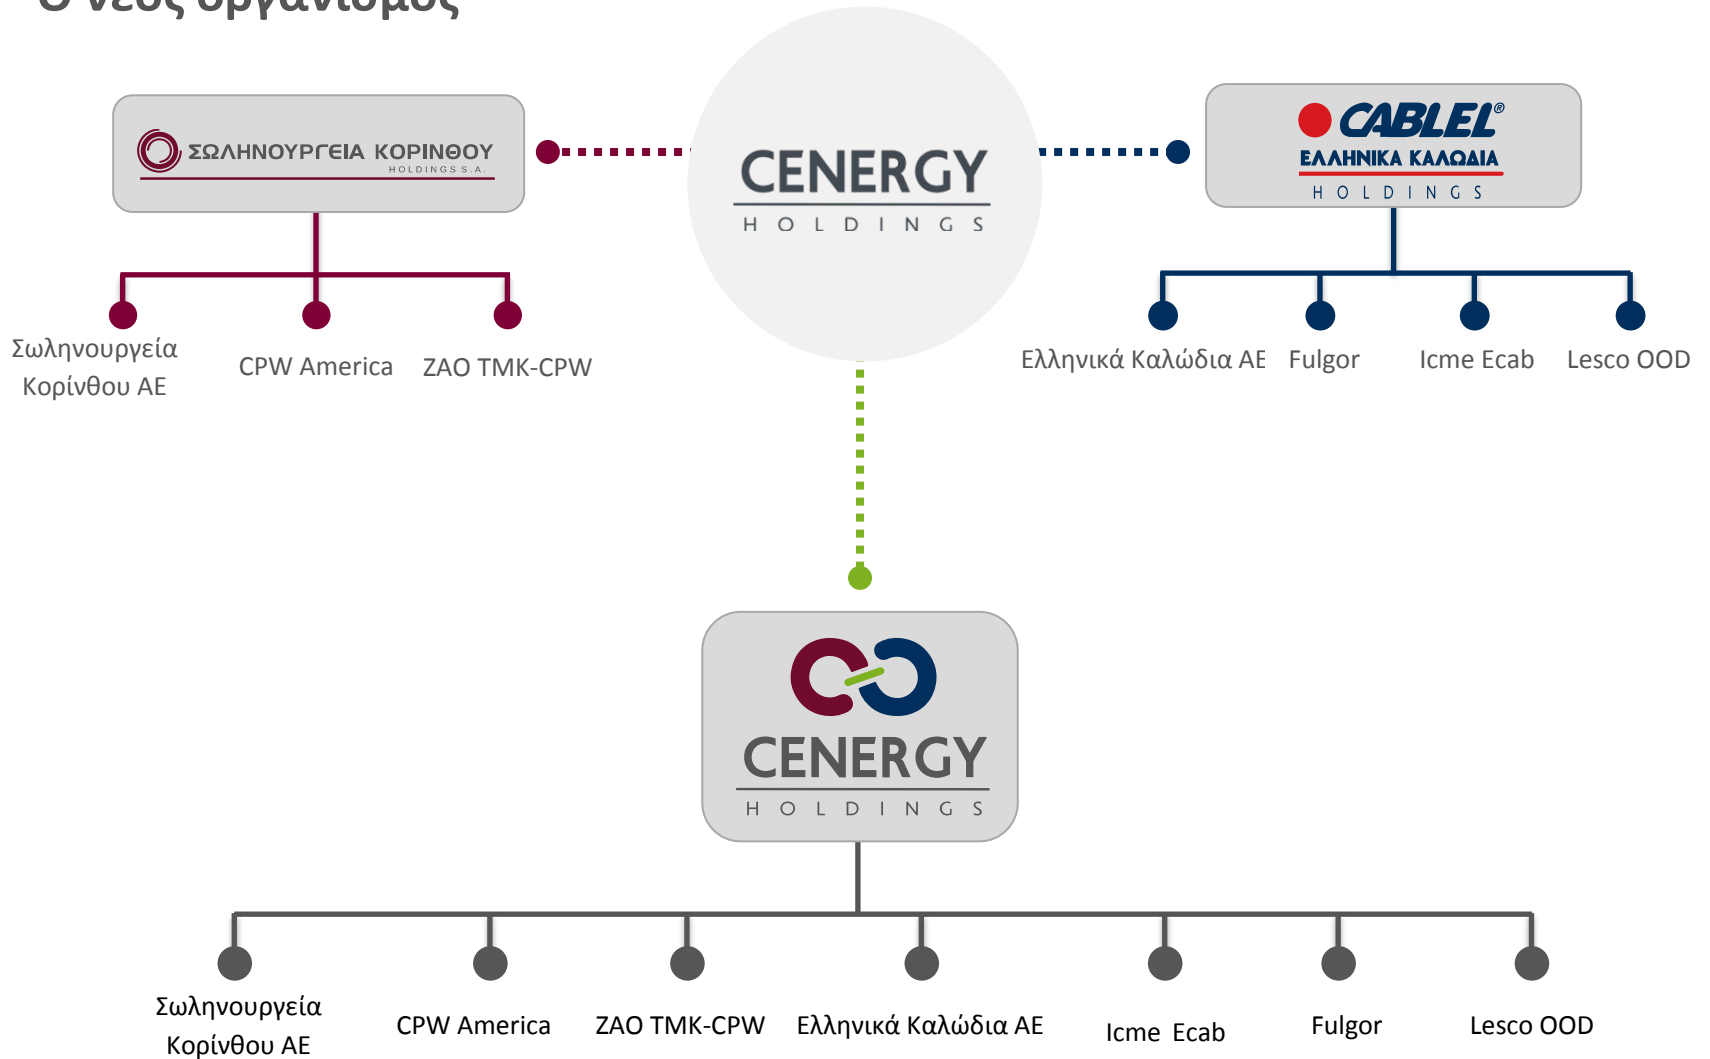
Ο νέος οργανισμός

ΣΩΛΗΝΟΥΡΓΕΙΑ ΚΟΡΙΝΘΟΥ HOLDINGS S.A.

CENERGY HOLDINGS

CABLEL® ΕΛΛΗΝΙΚΑ ΚΑΛΩΔΙΑ HOLDINGS

Σωληνουργεία Κορίνθου ΑΕ

CPW America

ZAO TMK-CPW

Ελληνικά Καλώδια ΑΕ

Fulgor

Icme Ecab

Lesco OOD

CENERGY HOLDINGS

Σωληνουργεία Κορίνθου ΑΕ

CPW America

ZAO TMK-CPW

Ελληνικά Καλώδια ΑΕ

Icme Ecab

Fulgor

Lesco OOD